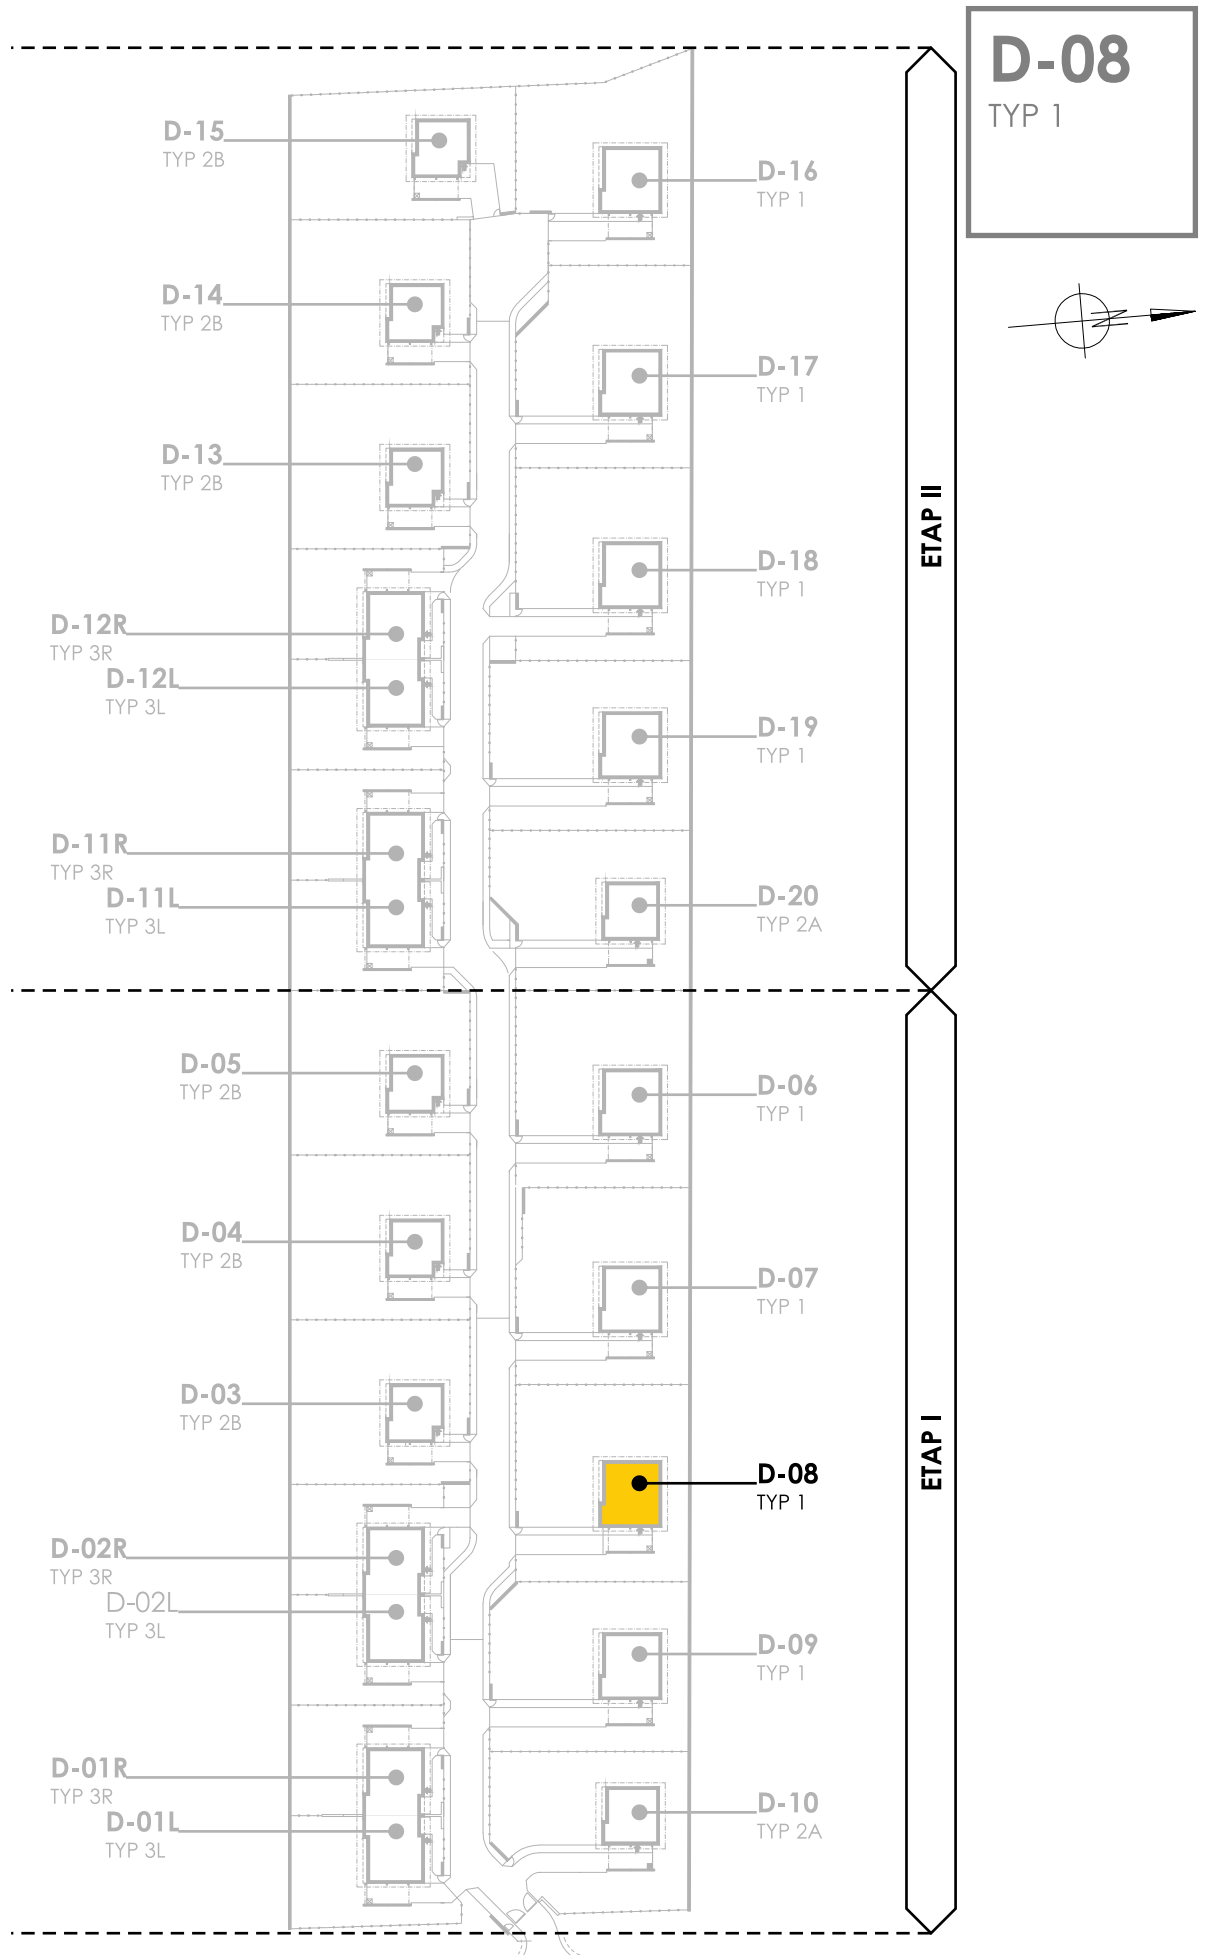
D-08
TYP 1

D-15
TYP 2B

D-16
TYP 1

D-14
TYP 2B

D-17
TYP 1

D-13
TYP 2B

D-18
TYP 1

D-12R
TYP 3R
D-12L
TYP 3L

D-19
TYP 1

D-11R
TYP 3R
D-11L
TYP 3L

D-20
TYP 2A

ETAP II

D-05
TYP 2B

D-06
TYP 1

D-04
TYP 2B

D-07
TYP 1

D-03
TYP 2B

D-08
TYP 1

D-02R
TYP 3R
D-02L
TYP 3L

D-09
TYP 1

D-01R
TYP 3R
D-01L
TYP 3L

D-10
TYP 2A

ETAP I